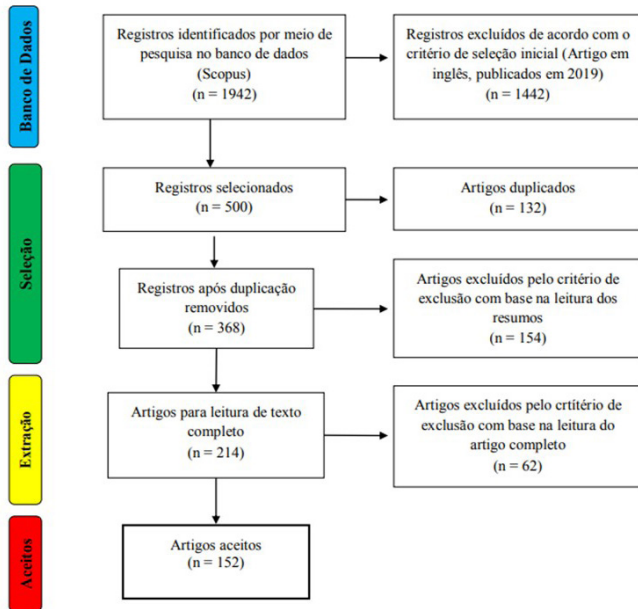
Banco de Dados

Registros identificados por meio de pesquisa no banco de dados (Scopus) (n = 1942)

Registros excluídos de acordo com o critério de seleção inicial (Artigo em inglês, publicados em 2019) (n = 1442)

Seleção

Registros selecionados (n = 500)

Artigos duplicados (n = 132)

Registros após duplicação removidos (n = 368)

Artigos excluídos pelo critério de exclusão com base na leitura dos resumos (n = 154)

Extração

Artigos para leitura de texto completo (n = 214)

Artigos excluídos pelo crtitério de exclusão com base na leitura do artigo completo (n = 62)

Aceitos

Artigos aceitos (n = 152)